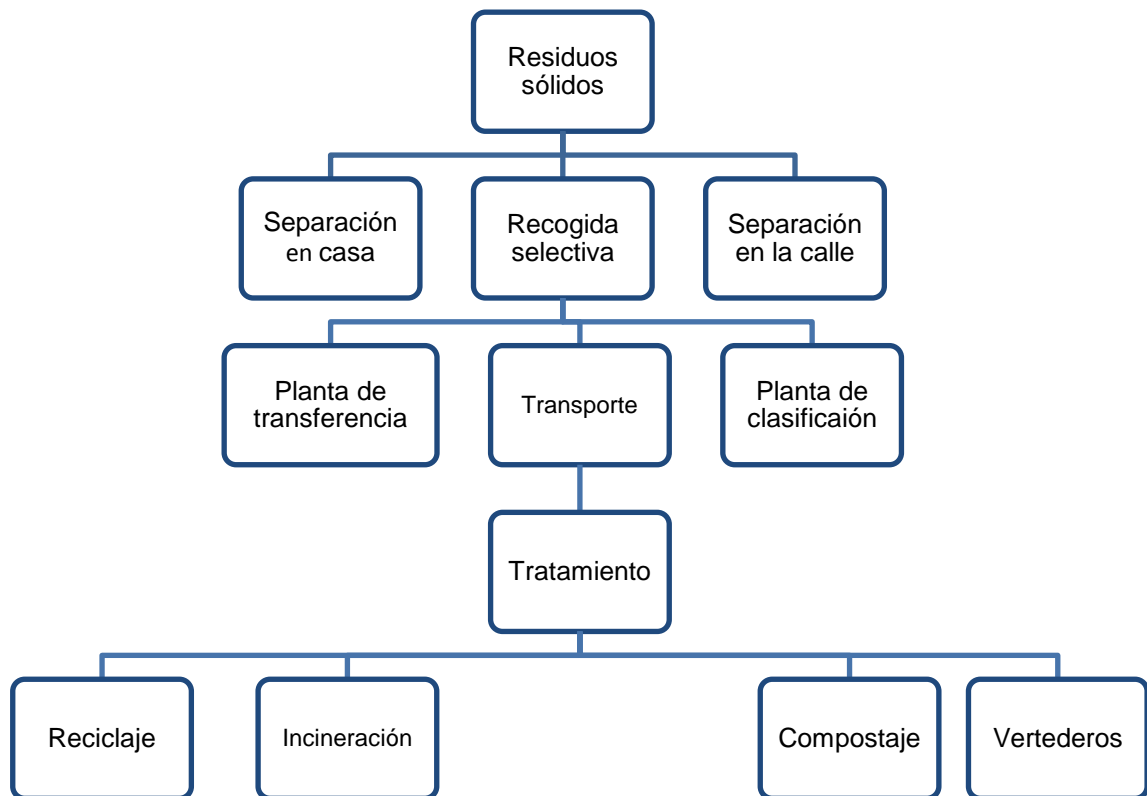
Residuos sólidos

Separación en casa

Recogida selectiva

Separación en la calle

Planta de transferencia

Transporte

Planta de clasificaión

Tratamiento

Reciclaje

Incineración

Compostaje

Vertederos